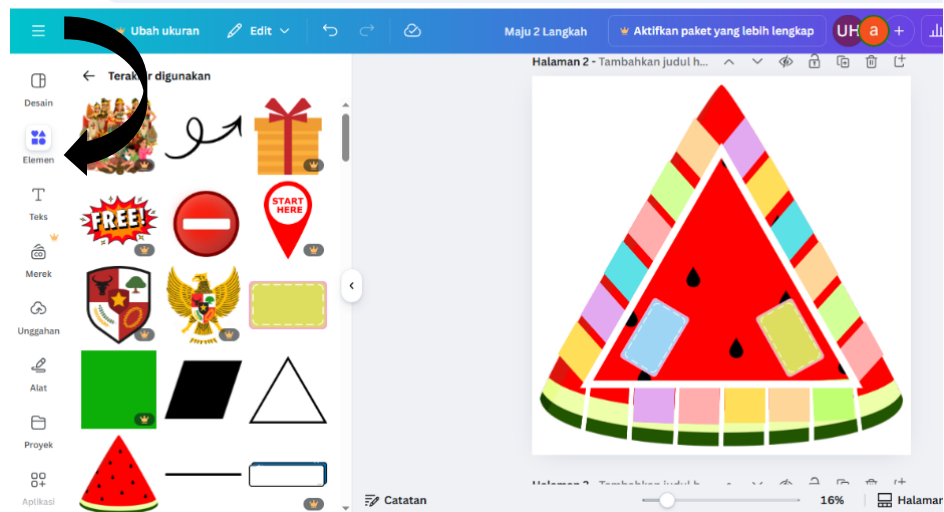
Ubah ukuran
Edit
Maju 2 Langkah
Aktifkan paket yang lebih lengkap
UH
a
+
Desain
Elemen
Teks
Merek
Unggahan
Alat
Proyek
Aplikasi
Terakhir digunakan
FREE!
START HERE
Halaman 2 - Tambahkan judul h...
Halaman 3 - Tambahkan judul h...
Catatan
16%
Halaman